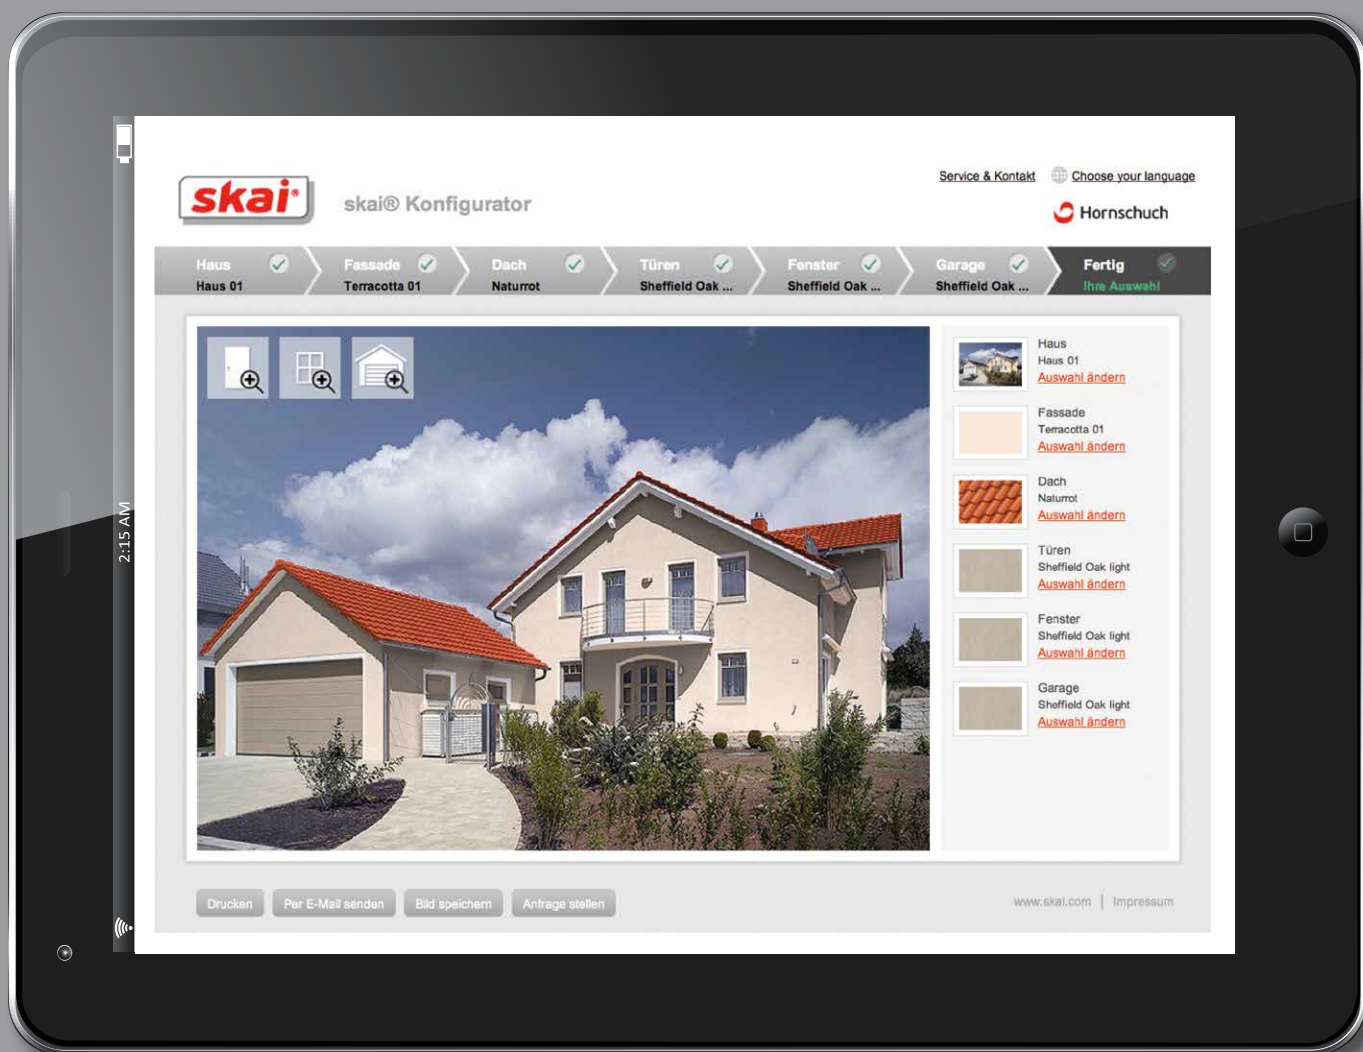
2:15 AM

skai®

skai® Konfigurator

Service & Kontakt Choose your language

Hornschuch

Haus
Haus 01

Fassade
Terracotta 01

Dach
Naturrot

Türen
Sheffield Oak ...

Fenster
Sheffield Oak ...

Garage
Sheffield Oak ...

Fertig
Ihre Auswahl

Haus
Haus 01
Auswahl ändern

Fassade
Terracotta 01
Auswahl ändern

Dach
Naturrot
Auswahl ändern

Türen
Sheffield Oak light
Auswahl ändern

Fenster
Sheffield Oak light
Auswahl ändern

Garage
Sheffield Oak light
Auswahl ändern

Drucken Per E-Mail senden Bild speichern Anfrage stellen

www.skai.com | Impressum